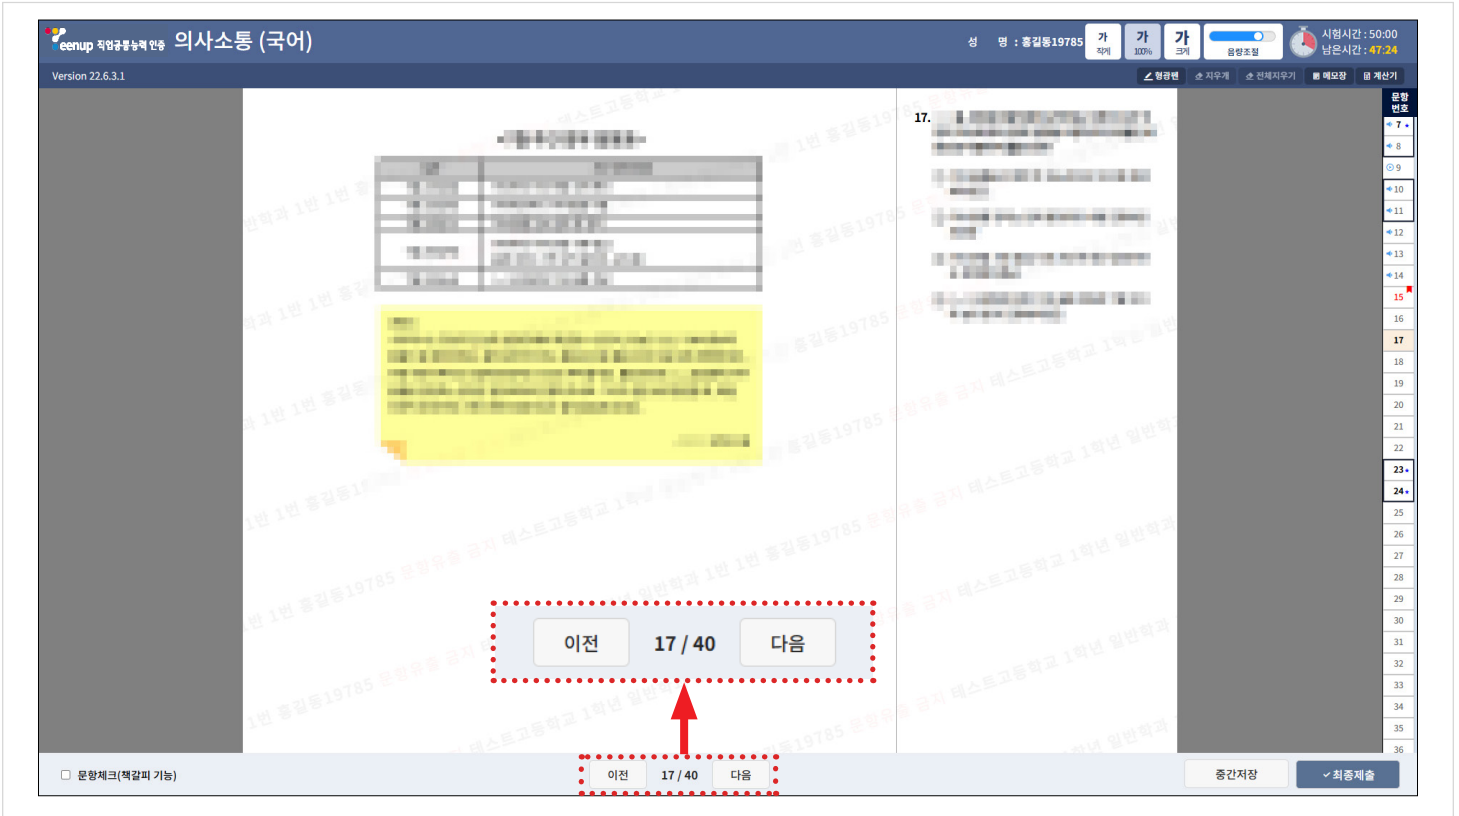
eenup 직업공통능력 인증 의사소통 (국어)

성 명 : 홍길동19785

가 작게 | 가 100% | 가 크게 | 음량조절

시험시간 : 50:00
남은시간 : 47:24

Version 22.6.3.1

형광펜 | 지우개 | 전체지우기 | 메모장 | 계산기

17. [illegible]

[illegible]

문항번호
7
8
9
10
11
12
13
14
15
16
17
18
19
20
21
22
23
24
25
26
27
28
29
30
31
32
33
34
35
36

이전 17 / 40 다음

문항체크(책갈피 기능)

이전 17 / 40 다음

중간저장

최종제출